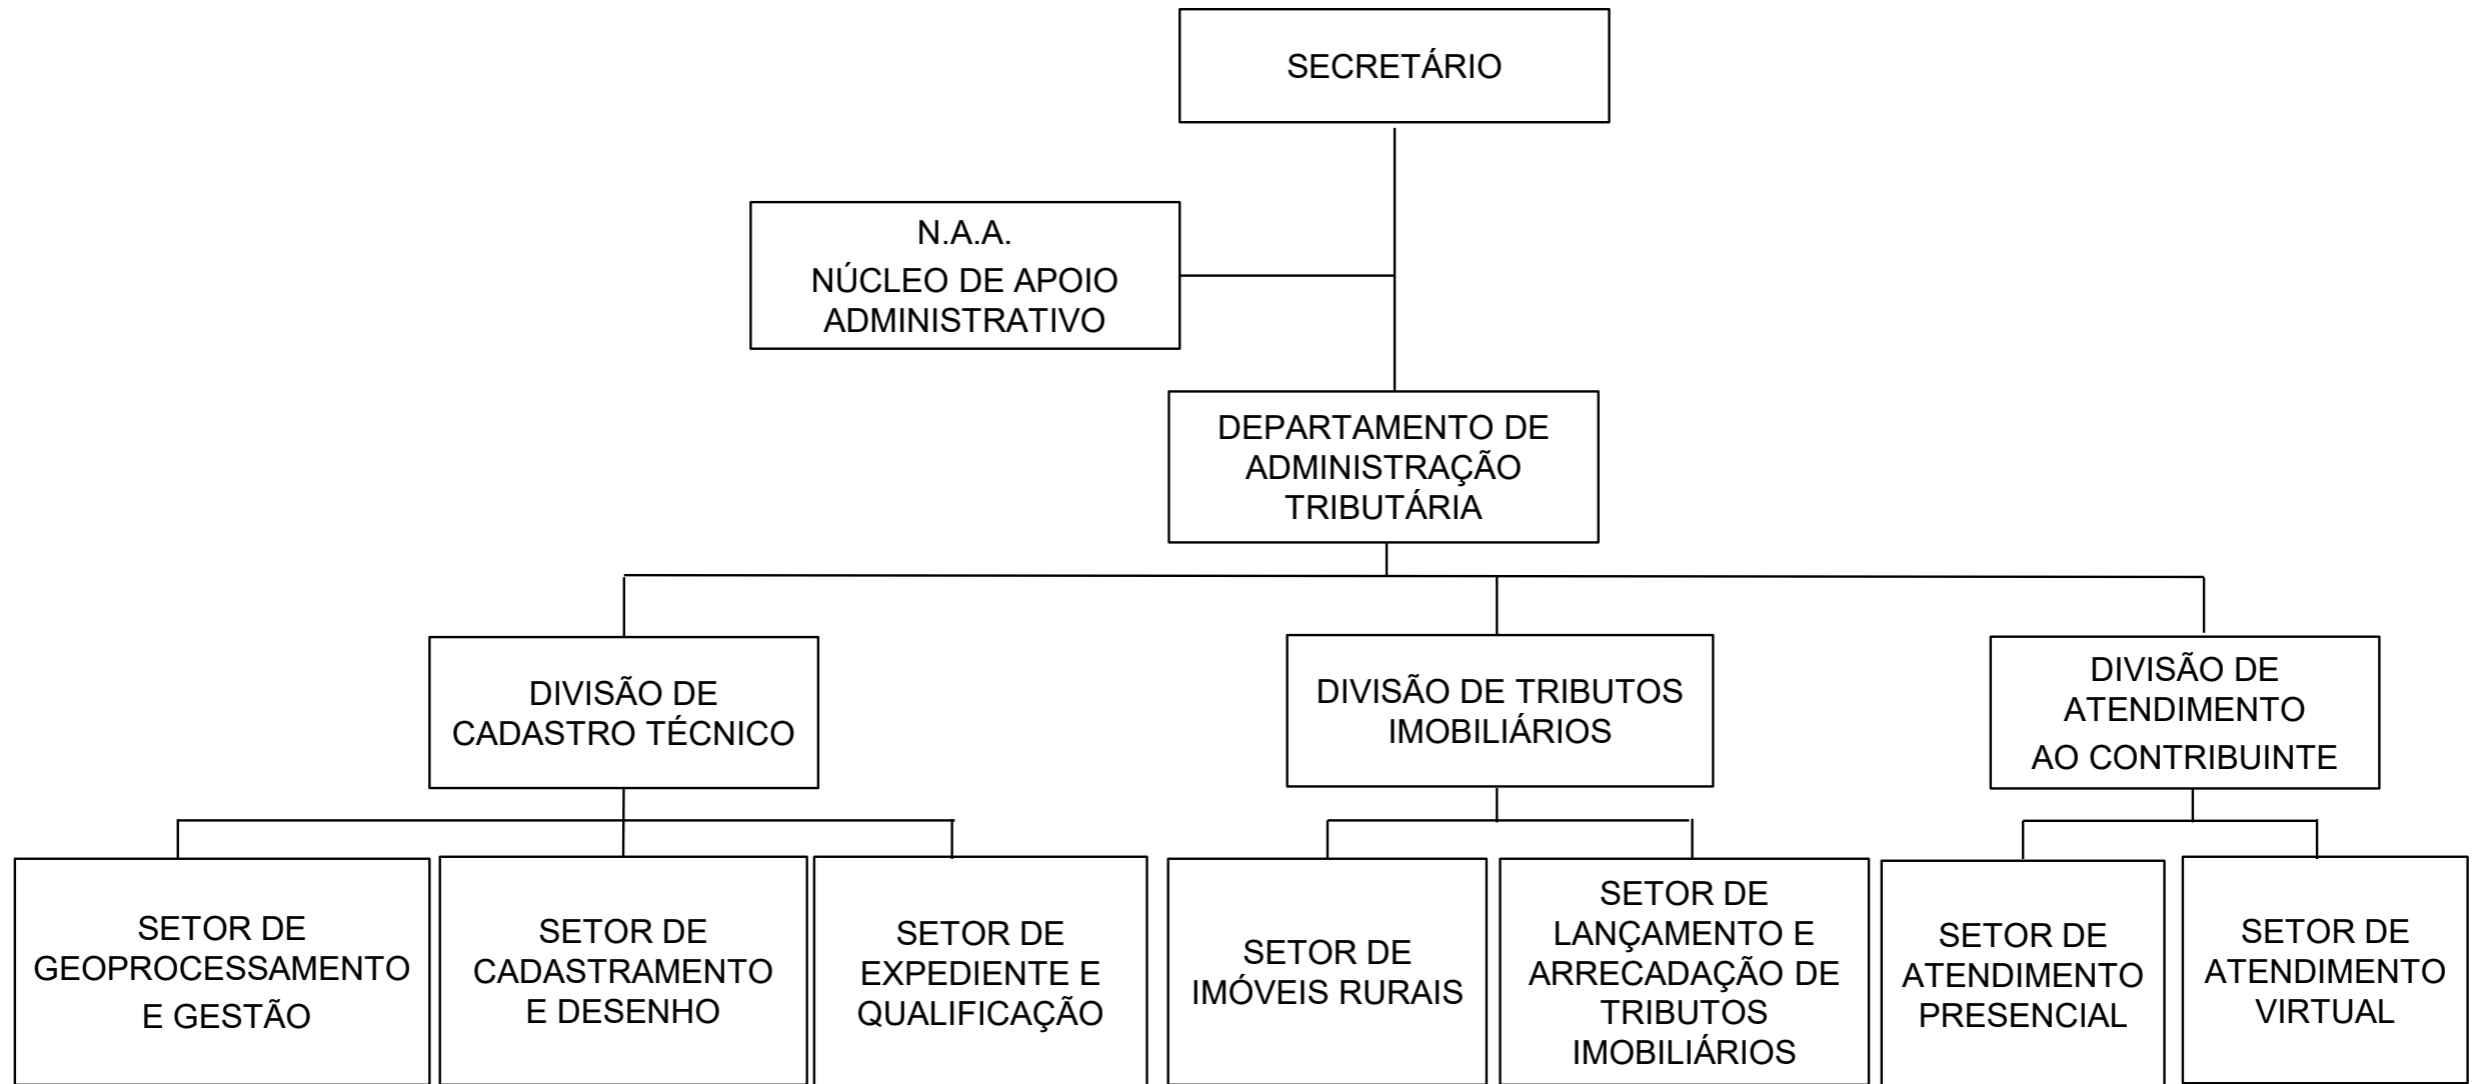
SECRETÁRIO

N.A.A.
NÚCLEO DE APOIO ADMINISTRATIVO

DEPARTAMENTO DE ADMINISTRAÇÃO TRIBUTÁRIA

DIVISÃO DE CADASTRO TÉCNICO

DIVISÃO DE TRIBUTOS IMOBILIÁRIOS

DIVISÃO DE ATENDIMENTO AO CONTRIBUINTE

SETOR DE GEOPROCESSAMENTO E GESTÃO

SETOR DE CADASTRAMENTO E DESENHO

SETOR DE EXPEDIENTE E QUALIFICAÇÃO

SETOR DE IMÓVEIS RURAIS

SETOR DE LANÇAMENTO E ARRECADAÇÃO DE TRIBUTOS IMOBILIÁRIOS

SETOR DE ATENDIMENTO PRESENCIAL

SETOR DE ATENDIMENTO VIRTUAL